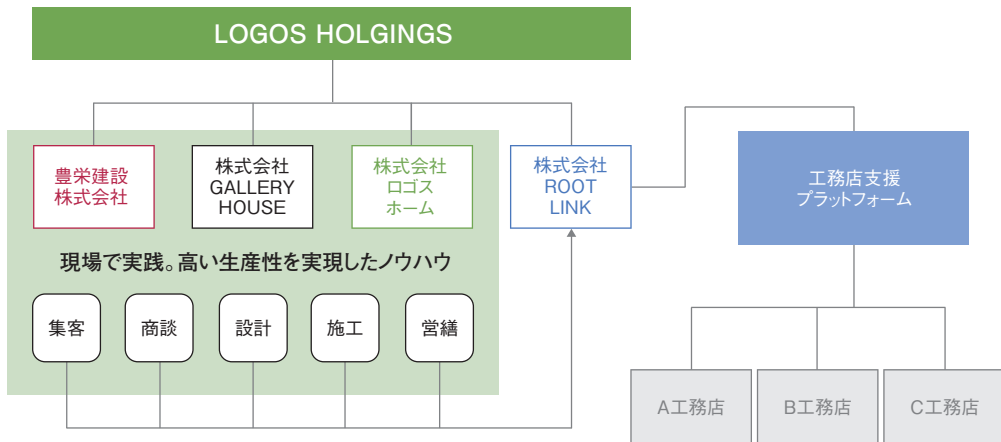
LOGOS HOLGINGS

豊栄建設
株式会社

株式会社
GALLERY
HOUSE

株式会社
ロゴス
ホーム

株式会社
ROOT
LINK

工務店支援
プラットフォーム

現場で実践。高い生産性を実現したノウハウ

集客

商談

設計

施工

営繕

A工務店

B工務店

C工務店